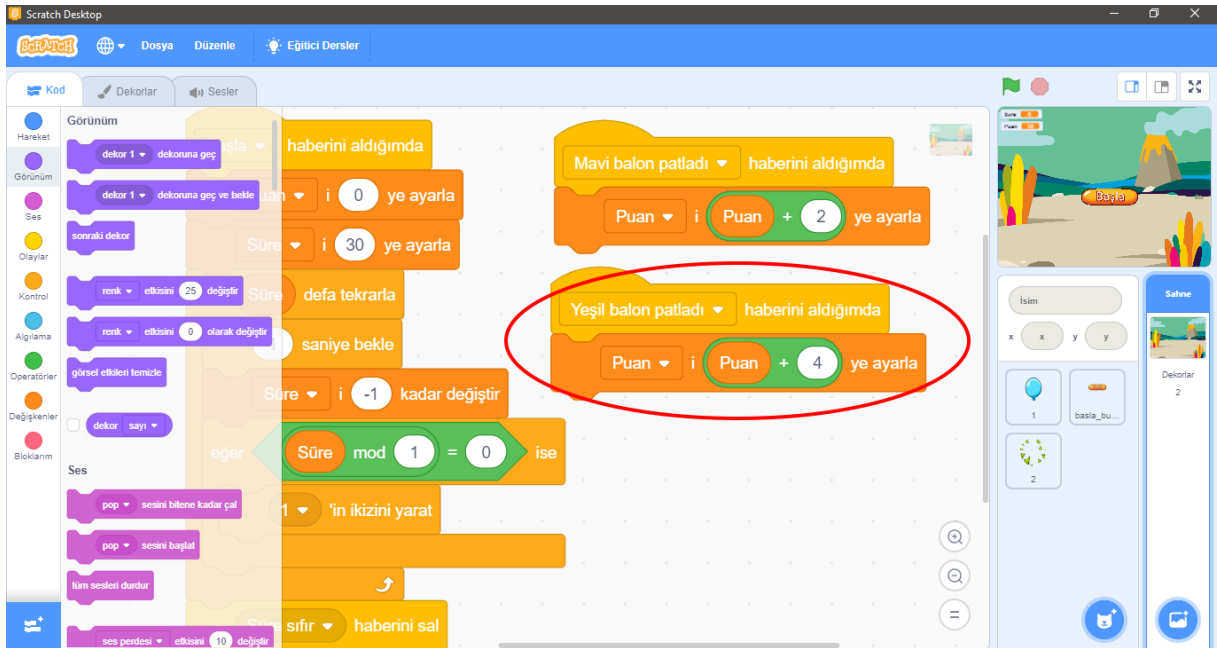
Scratch Desktop

Scratch Dosya Düzenle Eğitici Dersler

Kod Dekorlar Sesler

Hareket
Görünüm
Ses
Olaylar
Kontrol
Algılama
Operatörler
Değişkenler
Bloklarım

Görünüm
dekor 1 dekoruna geç
dekor 1 dekoruna geç ve bekle
sonraki dekor
renk etkisini 25 değiştir
renk etkisini 0 olarak değiştir
görsel etkileri temizle
dekor sayı

Ses
pop sesini bitene kadar çal
pop sesini başlat
tüm sesleri durdur
ses perdesi etkisini 10 değiştir

şla haberini aldığımda
uan i 0 ye ayarla
Süre i 30 ye ayarla
Süre defa tekrarla
saniye bekle
Süre i -1 kadar değiştir
eğer Süre mod 1 = 0 ise
1 'in ikizini yarat
Süre sıfır haberini sal

Mavi balon patladı haberini aldığımda
Puan i Puan + 2 ye ayarla

Yeşil balon patladı haberini aldığımda
Puan i Puan + 4 ye ayarla

Süre
Puan
Başla

İsim
x x y y
1
basla_bu...
2

Sahne
Dekorlar
2